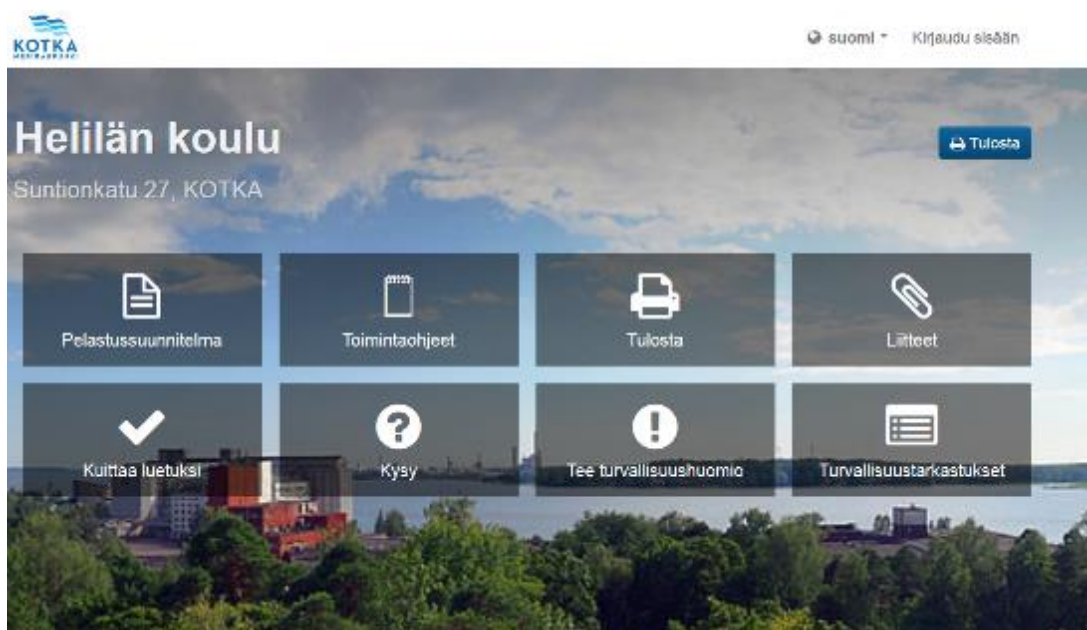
KOTKA

suomi ▾ Kirjaudu sisään

Helilän koulu

Suntionkatu 27, KOTKA

Tulosta

Pelastussuunnitelma

Toimintaohjeet

Tulosta

Liitteet

Kuittaa luetuksi

Kysy

Tee turvallisuushuomio

Turvallisuustarkastukset